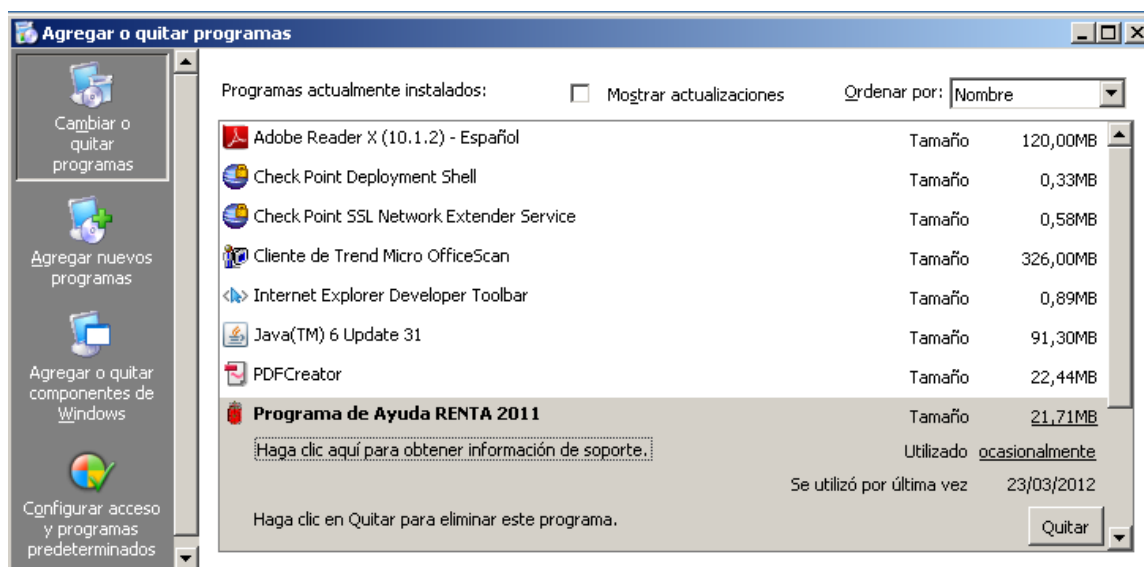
Agregar o quitar programas

Cambiar o quitar programas

Agregar nuevos programas

Agregar o quitar componentes de Windows

Configurar acceso y programas predeterminados

Programas actualmente instalados:

Mostrar actualizaciones

Ordenar por: Nombre

| | | |
|---|---|---|
| Adobe Reader X (10.1.2) - Español | Tamaño | 120,00MB |
| Check Point Deployment Shell | Tamaño | 0,33MB |
| Check Point SSL Network Extender Service | Tamaño | 0,58MB |
| Cliente de Trend Micro OfficeScan | Tamaño | 326,00MB |
| Internet Explorer Developer Toolbar | Tamaño | 0,89MB |
| Java(TM) 6 Update 31 | Tamaño | 91,30MB |
| PDFCreator | Tamaño | 22,44MB |
| Programa de Ayuda RENTA 2011 | Tamaño | 21,71MB |

Haga clic aquí para obtener información de soporte.

Utilizado ocasionalmente

Se utilizó por última vez 23/03/2012

Haga clic en Quitar para eliminar este programa.

Quitar